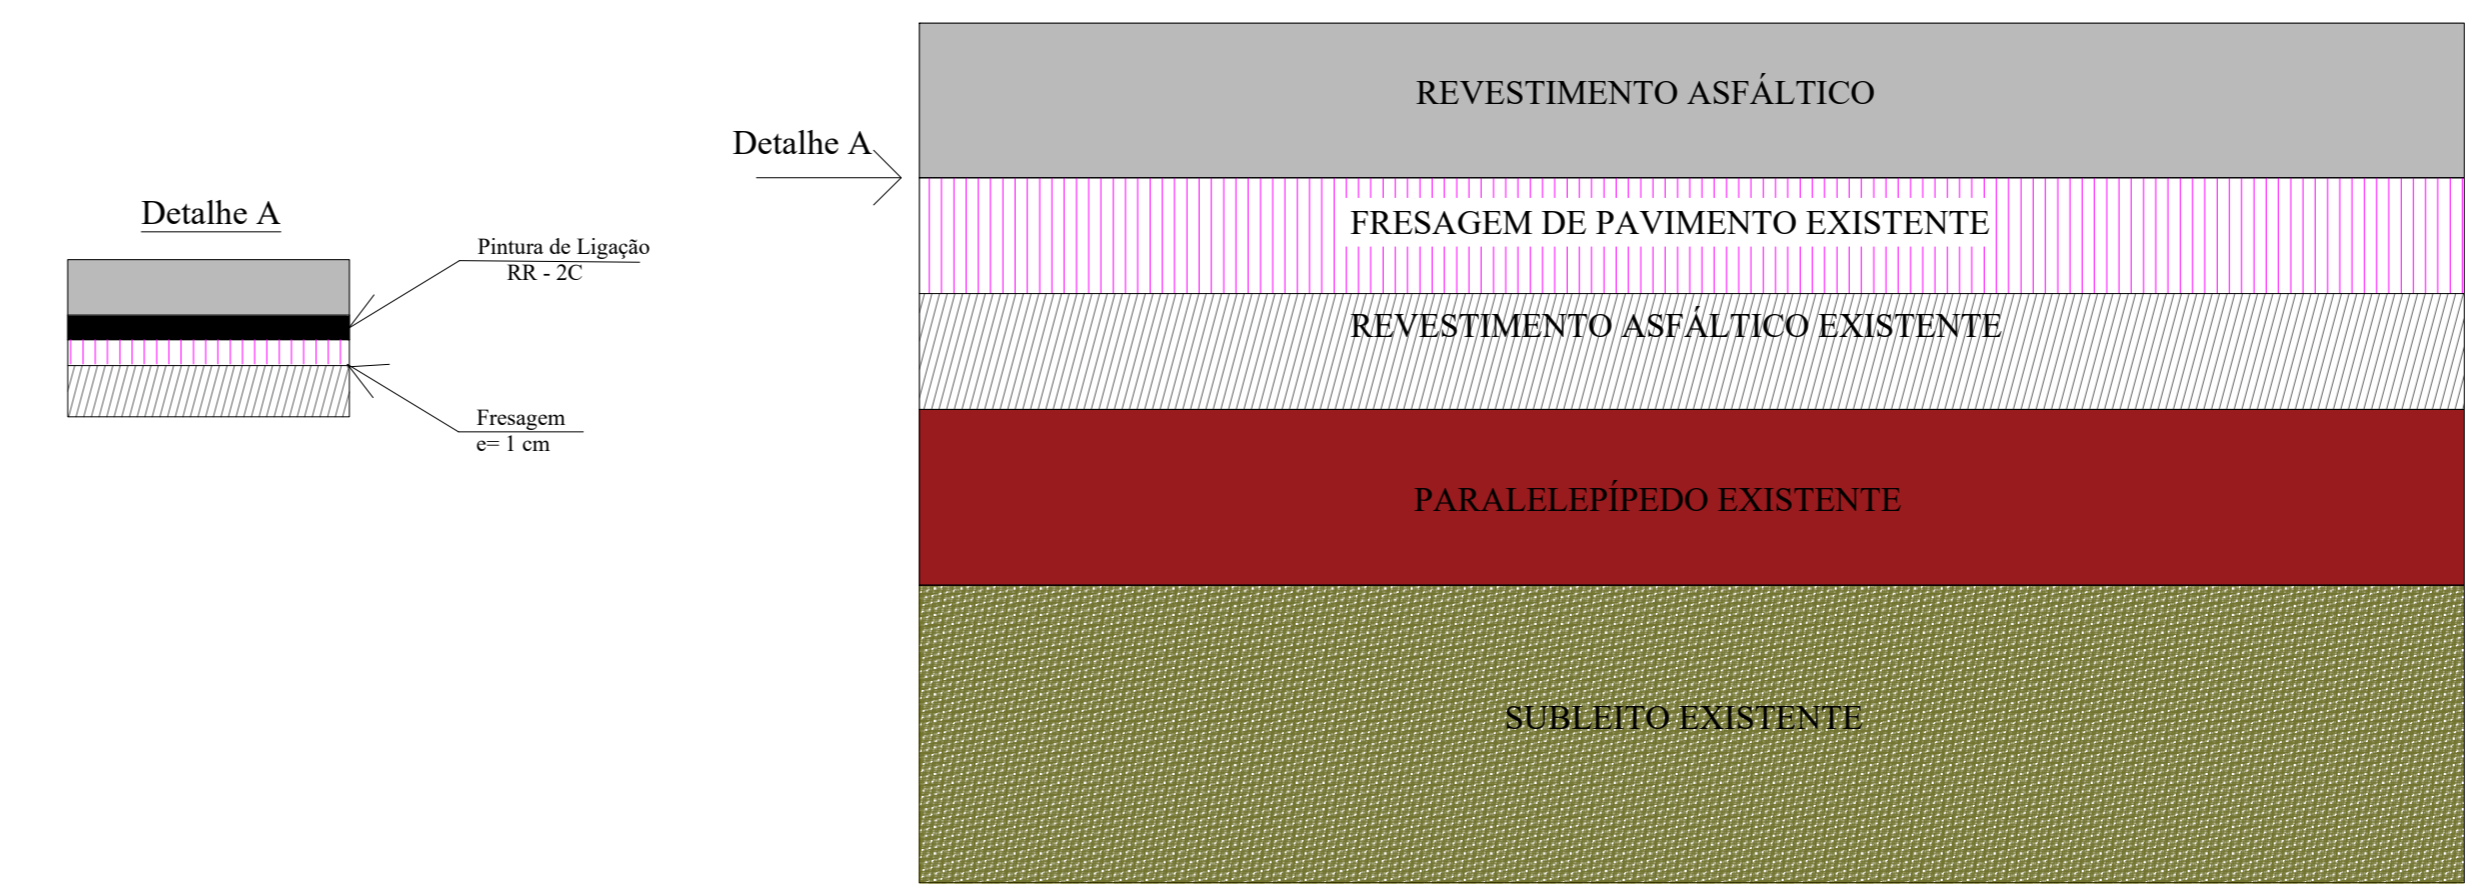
Detalhe A

Pintura de Ligação
RR - 2C

Fresagem
e= 1 cm

Detalhe A

REVESTIMENTO ASFÁLTICO

FRESAGEM DE PAVIMENTO EXISTENTE

REVESTIMENTO ASFÁLTICO EXISTENTE

PARALELEPÍPEDO EXISTENTE

SUBLEITO EXISTENTE